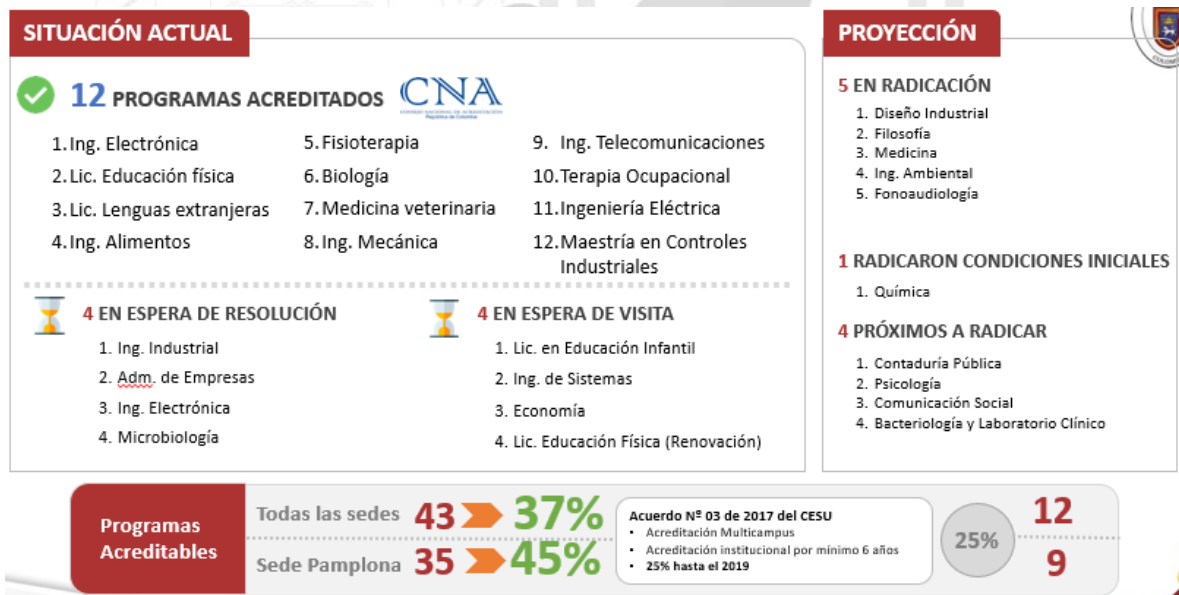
SITUACIÓN ACTUAL

12 PROGRAMAS ACREDITADOS CNA

1. Ing. Electrónica
2. Lic. Educación física
3. Lic. Lenguas extranjeras
4. Ing. Alimentos

5. Fisioterapia
6. Biología
7. Medicina veterinaria
8. Ing. Mecánica

9. Ing. Telecomunicaciones
10. Terapia Ocupacional
11. Ingeniería Eléctrica
12. Maestría en Controles Industriales

4 EN ESPERA DE RESOLUCIÓN
1. Ing. Industrial
2. Adm. de Empresas
3. Ing. Electrónica
4. Microbiología

4 EN ESPERA DE VISITA
1. Lic. en Educación Infantil
2. Ing. de Sistemas
3. Economía
4. Lic. Educación Física (Renovación)

PROYECCIÓN

5 EN RADICACIÓN
1. Diseño Industrial
2. Filosofía
3. Medicina
4. Ing. Ambiental
5. Fonoaudiología

1 RADICARON CONDICIONES INICIALES
1. Química

4 PRÓXIMOS A RADICAR
1. Contaduría Pública
2. Psicología
3. Comunicación Social
4. Bacteriología y Laboratorio Clínico

Programas Acreditables

Todas las sedes 43 37%
Sede Pamplona 35 45%

Acuerdo Nº 03 de 2017 del CESU
• Acreditación Multicampus
• Acreditación institucional por mínimo 6 años
• 25% hasta el 2019

25%

12
9